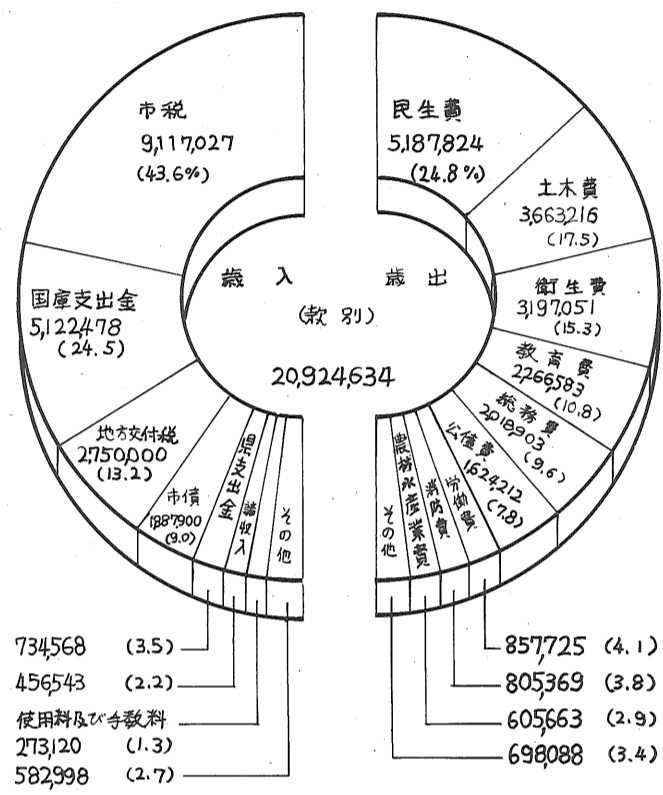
市税
9,117,027
(43.6%)

民生費
5,187,824
(24.8%)

土木費
3,663,216
(17.5)

歳入　歳出
(款別)
20,924,634

国庫支出金
5,122,478
(24.5)

衛生費
3,197,051
(15.3)

教育費
2,266,583
(10.8)

総務費
2,018,903
(9.6)

公債費
1,624,212
(7.8)

地方交付税
2,750,000
(13.2)

市債
1,887,900
(9.0)

県支出金

諸収入

その他

農林水産業費

消防費

労働費

その他

734,568　(3.5)
456,543　(2.2)
使用料及び手数料
273,120　(1.3)
582,998　(2.7)

857,725　(4.1)
805,369　(3.8)
605,663　(2.9)
698,088　(3.4)